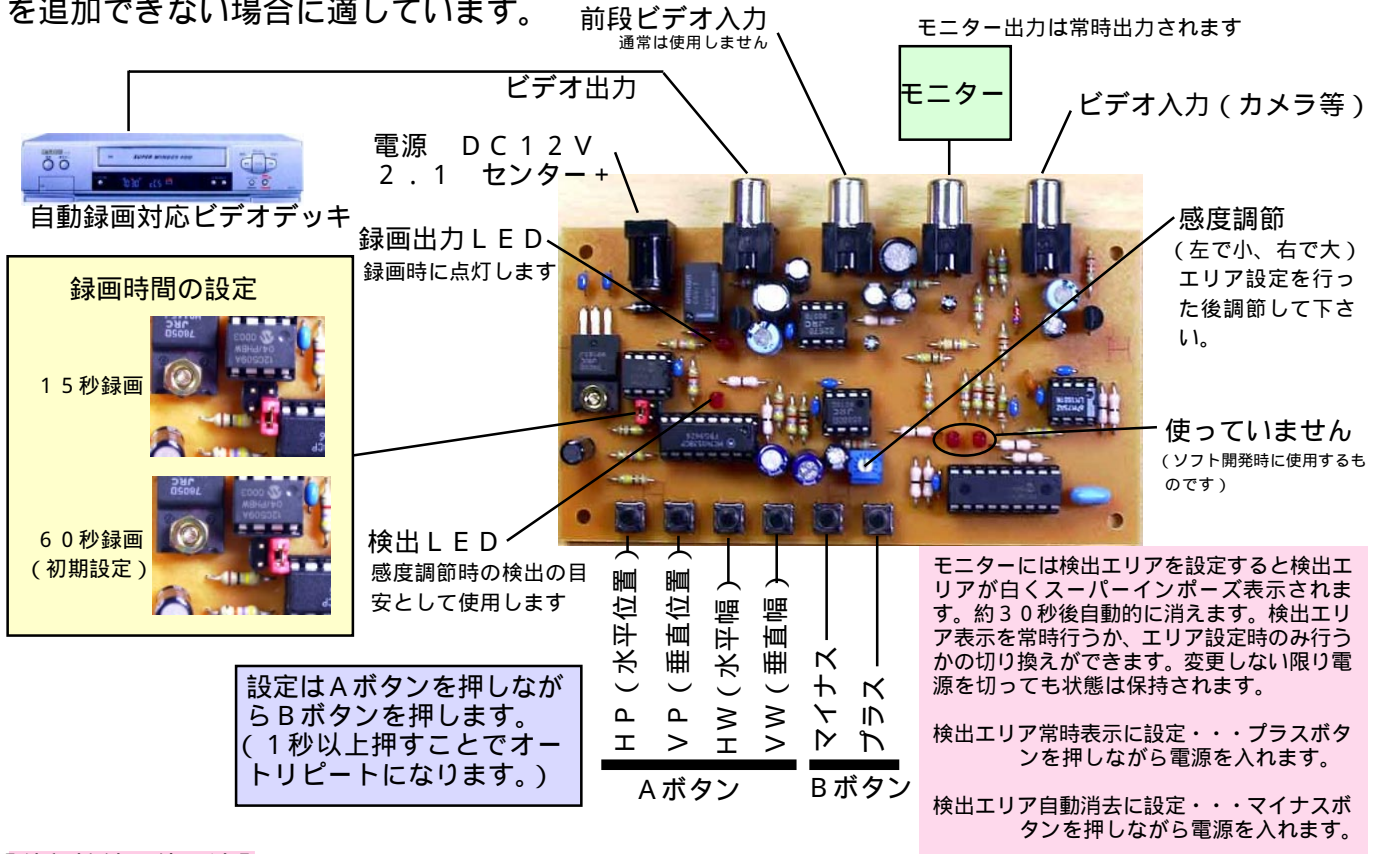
を追加できない場合に適しています。

前段ビデオ入力
通常は使用しません

モニター出力は常時出力されます

モニター

ビデオ出力

ビデオ入力（カメラ等）

電源　ＤＣ１２Ｖ
２．１　センター＋

自動録画対応ビデオデッキ

録画出力ＬＥＤ
録画時に点灯します

感度調節
（左で小、右で大）
エリア設定を行った後調節して下さい。

録画時間の設定

１５秒録画

６０秒録画
（初期設定）

使っていません
（ソフト開発時に使用するものです）

検出ＬＥＤ
感度調節時の検出の目安として使用します

ＨＰ（水平位置）
ＶＰ（垂直位置）
ＨＷ（水平幅）
ＶＷ（垂直幅）
マイナス
プラス

Ａボタン
Ｂボタン

設定はＡボタンを押しながらＢボタンを押します。
（１秒以上押すことでオートリピートになります。）

モニターには検出エリアを設定すると検出エリアが白くスーパーインポーズ表示されます。約３０秒後自動的に消えます。検出エリア表示を常時行うか、エリア設定時のみ行うかの切り換えができます。変更しない限り電源を切っても状態は保持されます。

検出エリア常時表示に設定・・・プラスボタンを押しながら電源を入れます。

検出エリア自動消去に設定・・・マイナスボタンを押しながら電源を入れます。

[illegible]